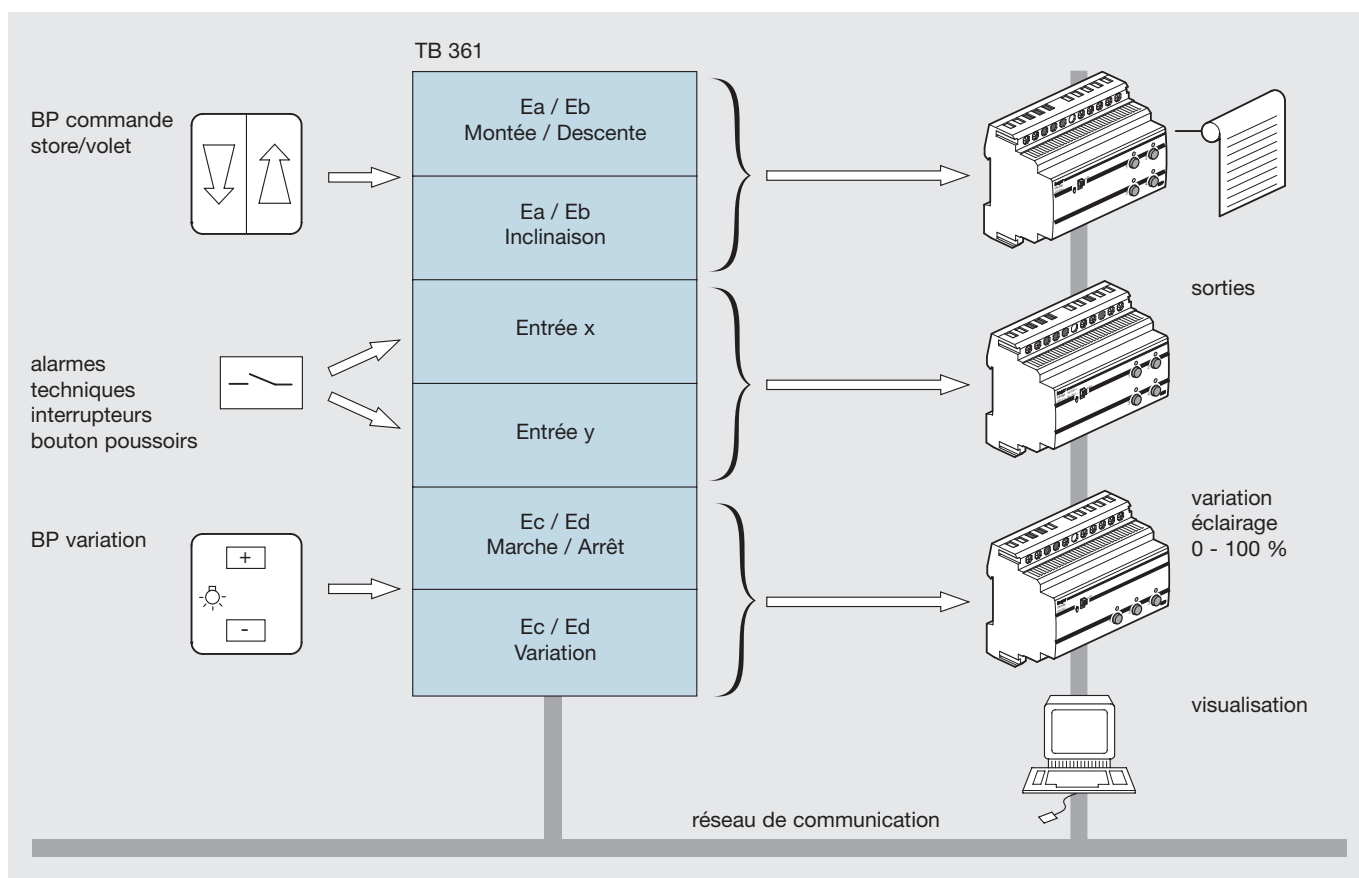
TB 361

BP commande store/volet

Ea / Eb
Montée / Descente

Ea / Eb
Inclinaison

alarmes
techniques
interrupteurs
bouton poussoirs

Entrée x

Entrée y

BP variation

+

-

Ec / Ed
Marche / Arrêt

Ec / Ed
Variation

sorties

variation
éclairage
0 - 100 %

visualisation

réseau de communication